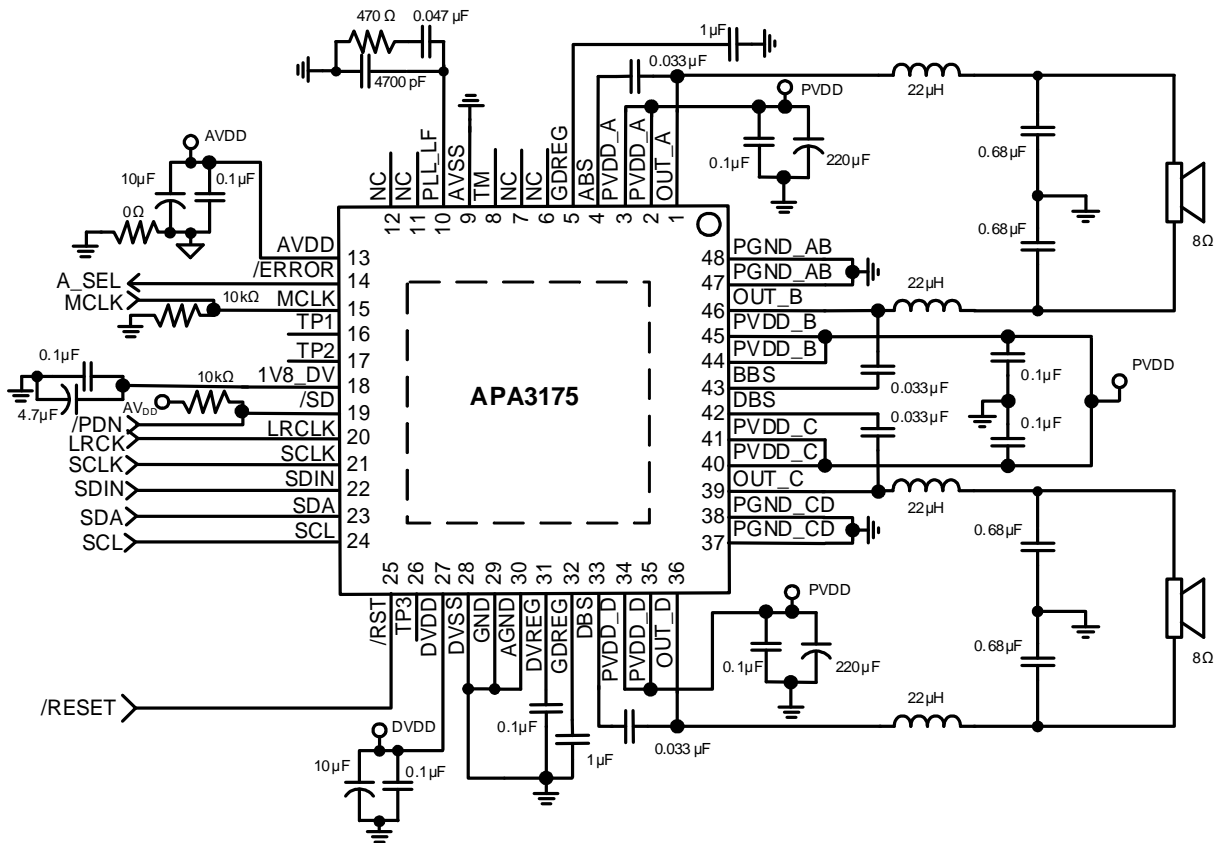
470 Ω 0.047 µF
4700 pF
1 µF
0.033 µF
PVDD
22 µH
AVDD
10µF 0.1µF
0Ω
NC NC PLL_LF AVSS TM NC NC GDREG ABS PVDD_A PVDD_A OUT_A
12 11 10 9 8 7 6 5 4 3 2 1
0.1µF 220µF
0.68µF
0.68µF
8Ω
AVDD 13
A_SEL /ERROR 14
MCLK MCLK 15
10kΩ
TP1 16
TP2 17
0.1µF
10kΩ
1V8_DV 18
4.7µF
$AV_{DD}$
/SD 19
/PDN
LRCK LRCLK 20
SCLK SCLK 21
SDIN SDIN 22
SDA SDA 23
SCL SCL 24
APA3175
48 PGND_AB
47 PGND_AB
46 OUT_B
45 PVDD_B
44 PVDD_B
43 BBS
42 DBS
41 PVDD_C
40 PVDD_C
39 OUT_C
38 PGND_CD
37 PGND_CD
22µH
0.033µF
0.033µF
0.1µF
0.1µF
PVDD
22µH
0.68µF
0.68µF
8Ω
25 26 27 28 29 30 31 32 33 34 35 36
/RST TP3 DVDD DVSS GND AGND DVREG GDREG DBS PVDD_D PVDD_D OUT_D
PVDD
0.1µF 220µF
/RESET
22µH
DVDD
0.1µF
1µF
0.033 µF
10µF 0.1µF